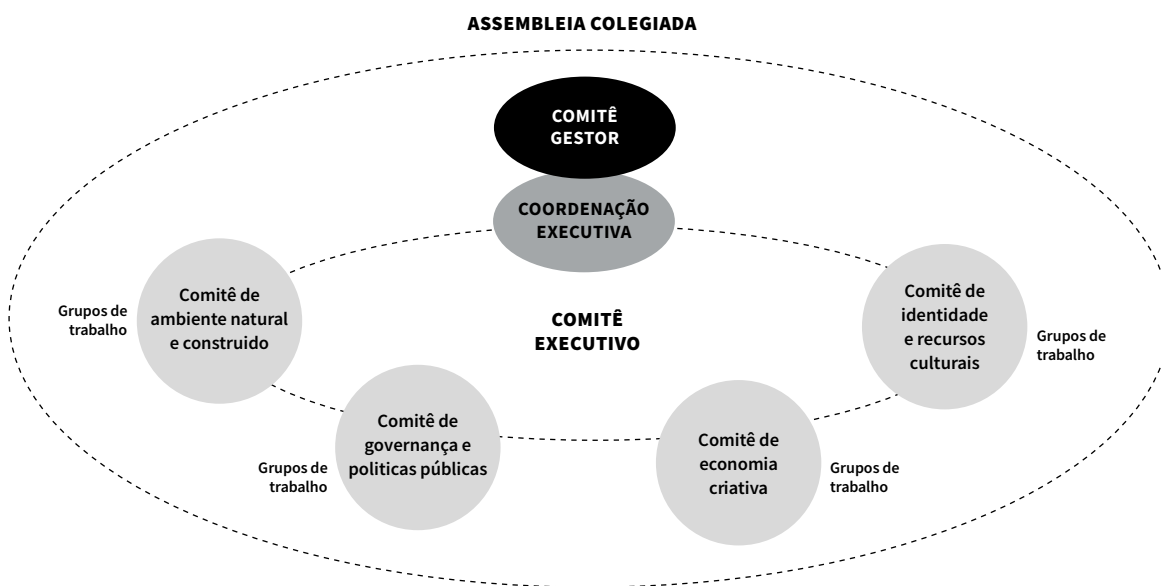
ASSEMBLEIA COLEGIADA

COMITÊ GESTOR

COORDENAÇÃO EXECUTIVA

Grupos de trabalho

Comitê de ambiente natural e construido

COMITÊ EXECUTIVO

Comitê de identidade e recursos culturais

Grupos de trabalho

Comitê de governança e politicas públicas

Grupos de trabalho

Comitê de economia criativa

Grupos de trabalho